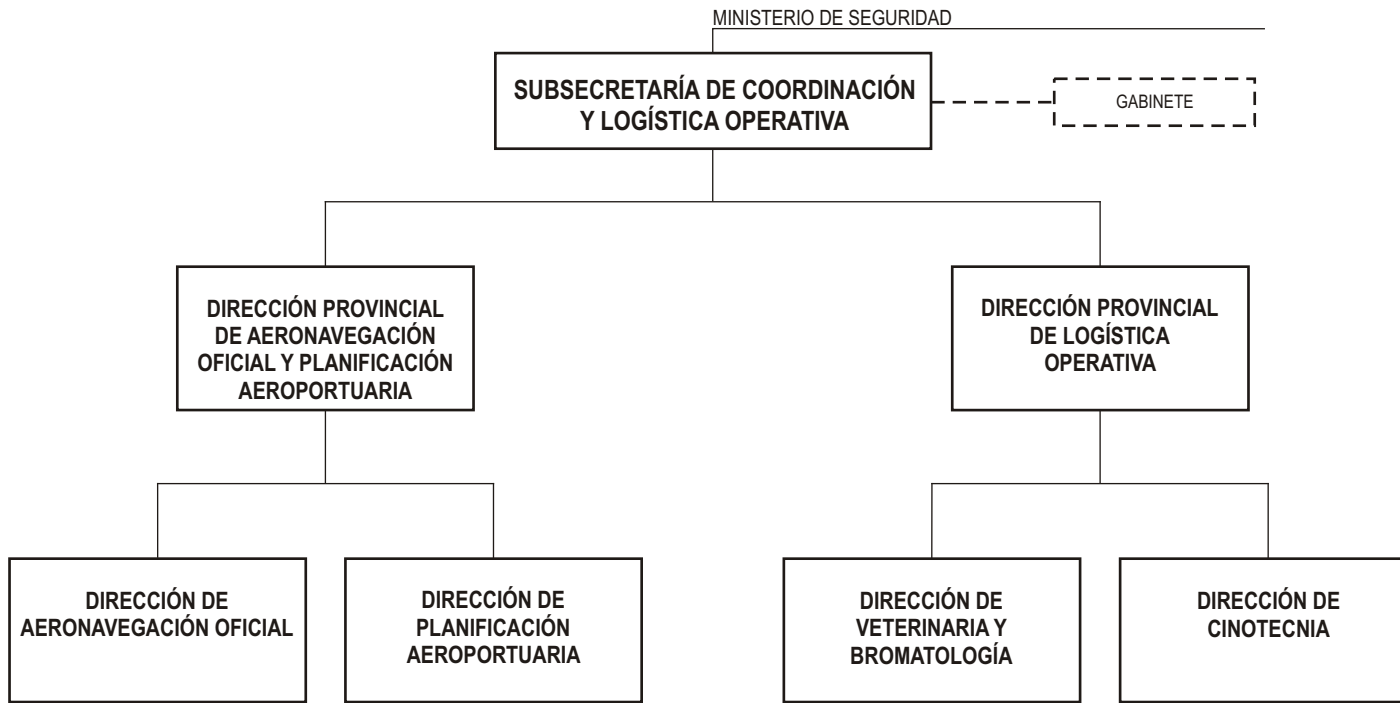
MINISTERIO DE SEGURIDAD

SUBSECRETARÍA DE COORDINACIÓN Y LOGÍSTICA OPERATIVA

GABINETE

DIRECCIÓN PROVINCIAL DE AERONAVEGACIÓN OFICIAL Y PLANIFICACIÓN AEROPORTUARIA

DIRECCIÓN PROVINCIAL DE LOGÍSTICA OPERATIVA

DIRECCIÓN DE AERONAVEGACIÓN OFICIAL

DIRECCIÓN DE PLANIFICACIÓN AEROPORTUARIA

DIRECCIÓN DE VETERINARIA Y BROMATOLOGÍA

DIRECCIÓN DE CINOTECNIA